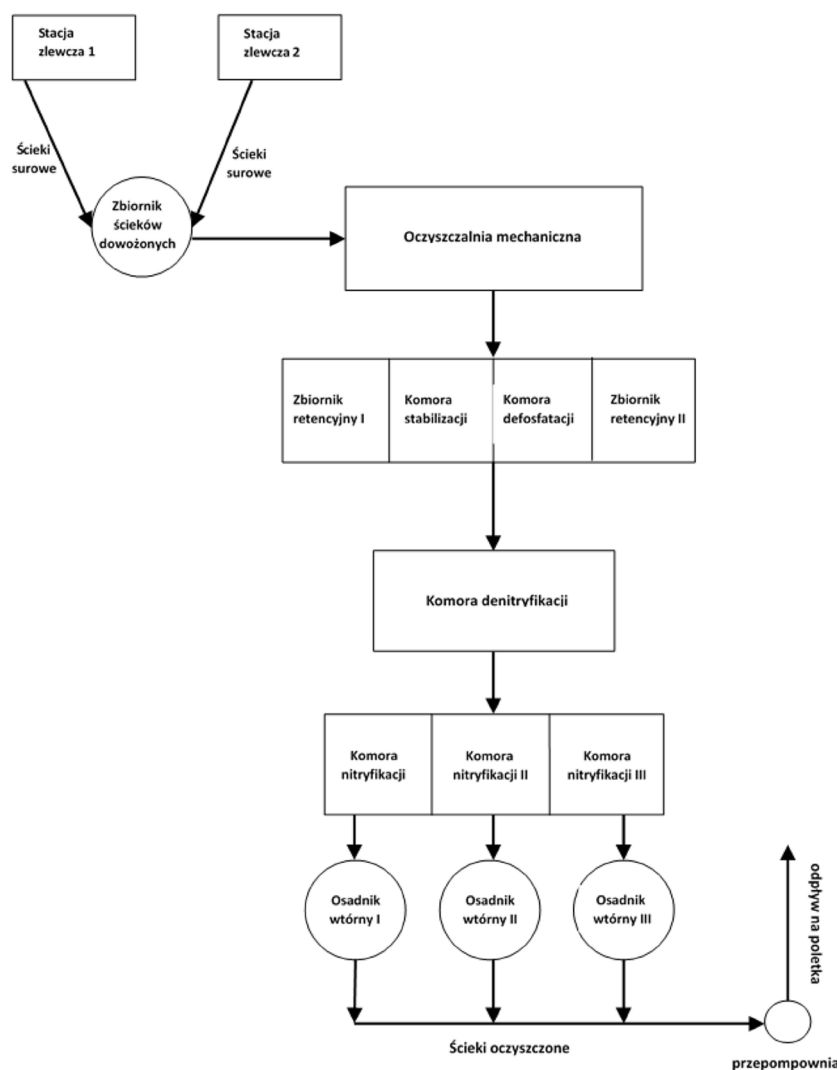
Stacja zlewcza 1

Stacja zlewcza 2

Ścieki surowe

Ścieki surowe

Zbiornik ścieków dowożonych

Oczyszczalnia mechaniczna

| Zbiornik retencyjny I | Komora stabilizacji | Komora defosfatacji | Zbiornik retencyjny II |
|---|---|---|---|

Komora denitryfikacji

| Komora nitryfikacji | Komora nitryfikacji II | Komora nitryfikacji III |
|---|---|---|

Osadnik wtórny I

Osadnik wtórny II

Osadnik wtórny III

odpływ na poletka

Ścieki oczyszczone

przepompownia